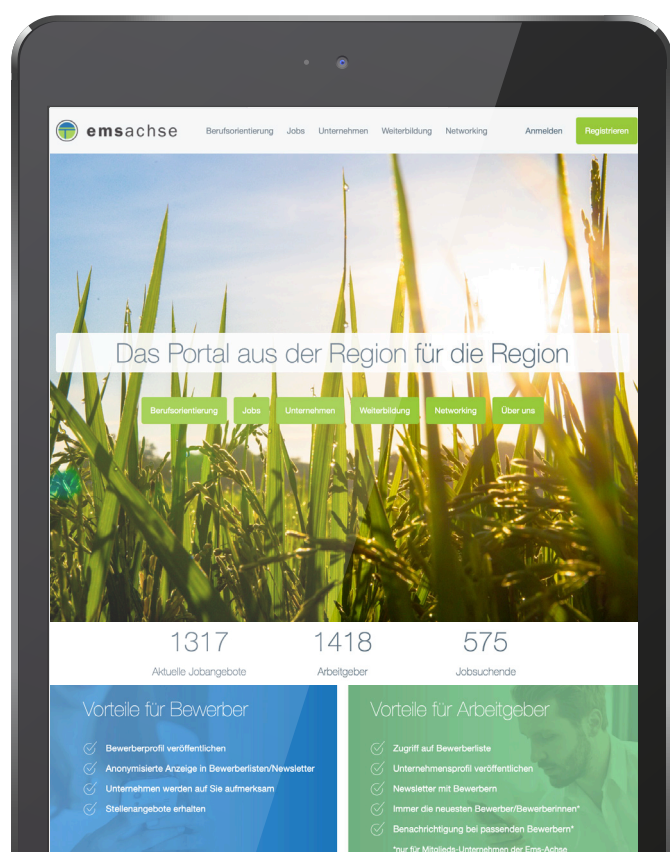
emsachse

Berufsorientierung Jobs Unternehmen Weiterbildung Networking

Anmelden Registrieren

Das Portal aus der Region für die Region

Berufsorientierung Jobs Unternehmen Weiterbildung Networking Über uns

1317 Aktuelle Jobangebote

1418 Arbeitgeber

575 Jobsuchende

Vorteile für Bewerber

Bewerberprofil veröffentlichen

Anonymisierte Anzeige in Bewerberlisten/Newsletter

Unternehmen werden auf Sie aufmerksam

Stellenangebote erhalten

Vorteile für Arbeitgeber

Zugriff auf Bewerberliste

Unternehmensprofil veröffentlichen

Newsletter mit Bewerbern

Immer die neuesten Bewerber/Bewerberinnen*

Benachrichtigung bei passenden Bewerbern*

*nur für Mitglieds-Unternehmen der Ems-Achse